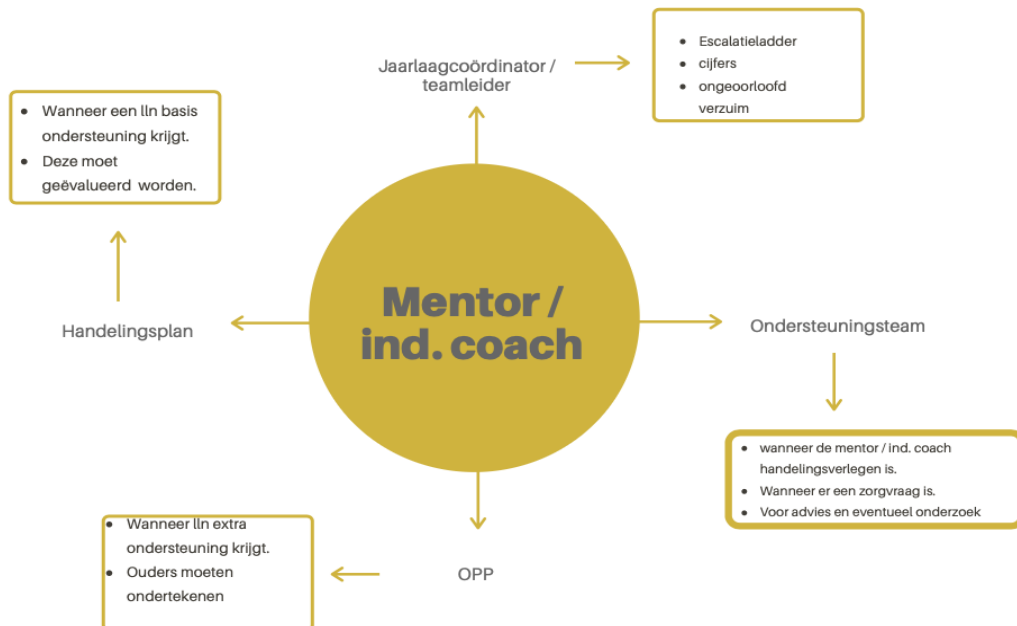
Jaarlaagcoördinator / teamleider

- Escalatieladder
- cijfers
- ongeoorloofd verzuim

- Wanneer een lln basis ondersteuning krijgt.
- Deze moet geëvalueerd worden.

Mentor / ind. coach

Handelingsplan

Ondersteuningsteam

- wanneer de mentor / ind. coach handelingsverlegen is.
- Wanneer er een zorgvraag is.
- Voor advies en eventueel onderzoek

OPP

- Wanneer lln extra ondersteuning krijgt.
- Ouders moeten ondertekenen